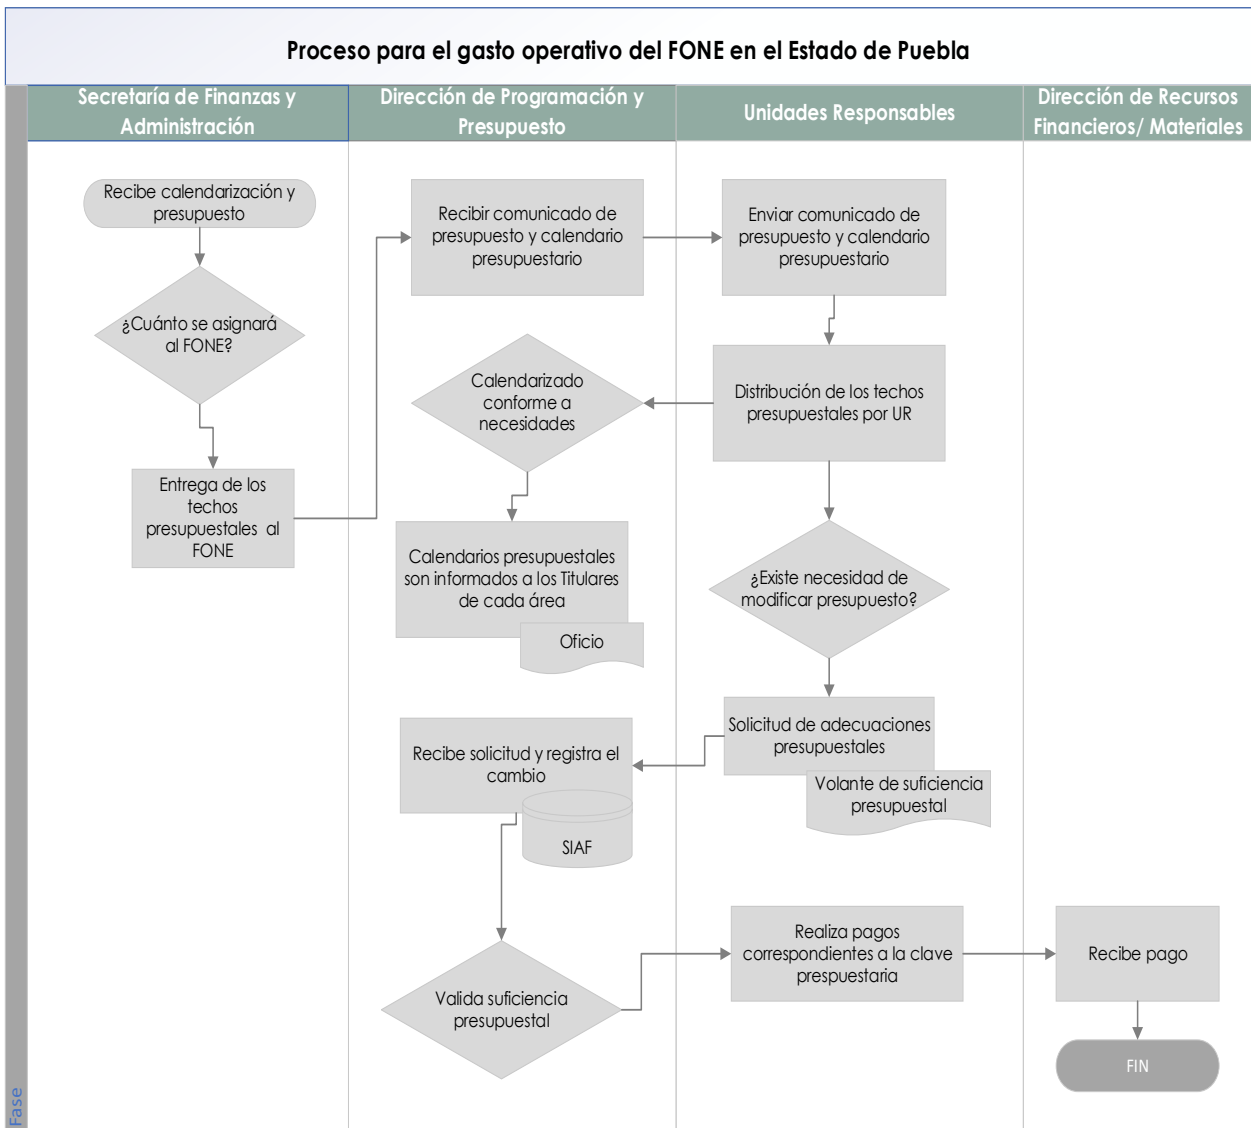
Proceso para el gasto operativo del FONE en el Estado de Puebla

Secretaría de Finanzas y Administración

Dirección de Programación y Presupuesto

Unidades Responsables

Dirección de Recursos Financieros/ Materiales

Recibe calendarización y presupuesto

¿Cuánto se asignará al FONE?

Entrega de los techos presupuestales al FONE

Recibir comunicado de presupuesto y calendario presupuestario

Calendarizado conforme a necesidades

Calendarios presupuestales son informados a los Titulares de cada área

Oficio

Recibe solicitud y registra el cambio

SIAF

Valida suficiencia presupuestal

Enviar comunicado de presupuesto y calendario presupuestario

Distribución de los techos presupuestales por UR

¿Existe necesidad de modificar presupuesto?

Solicitud de adecuaciones presupuestales

Volante de suficiencia presupuestal

Realiza pagos correspondientes a la clave prespuestaria

Recibe pago

FIN

Fase